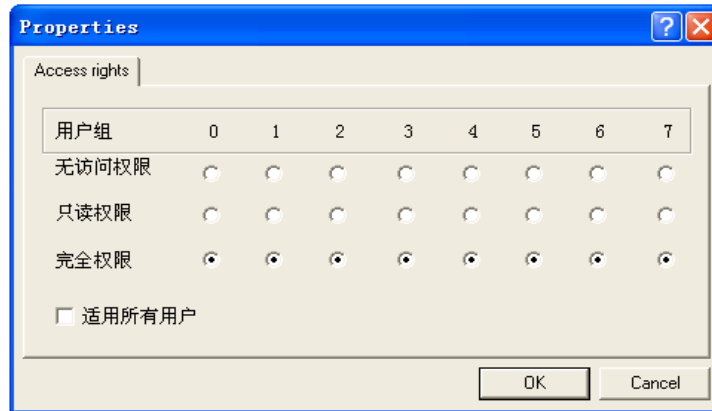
Properties

?

Access rights

| 用户组 | 0 | 1 | 2 | 3 | 4 | 5 | 6 | 7 |
|---|---|---|---|---|---|---|---|---|
| 无访问权限 | | | | | | | | |
| 只读权限 | | | | | | | | |
| 完全权限 | | | | | | | | |

适用所有用户

OK

Cancel